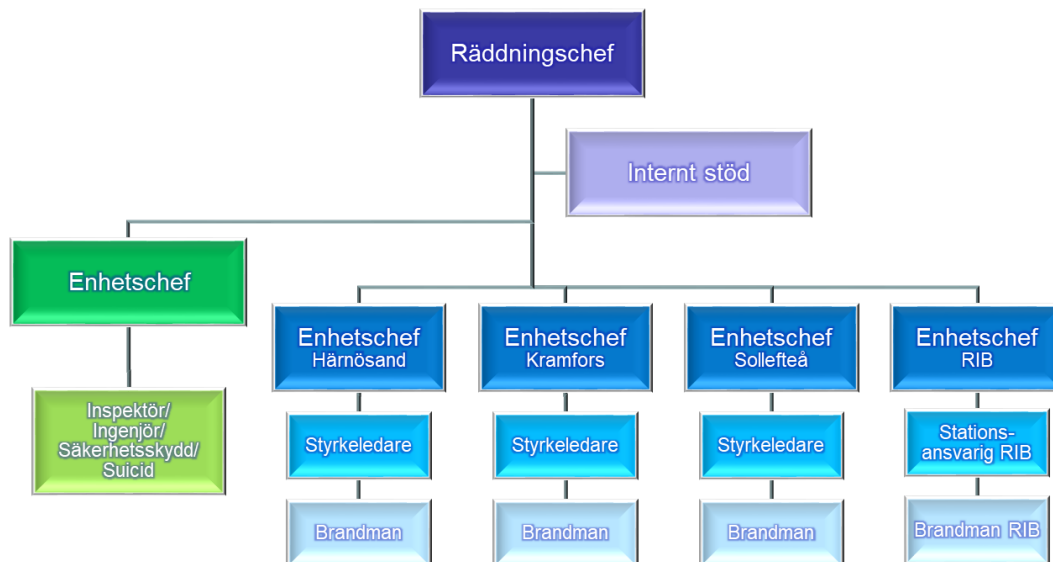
Räddningschef

Internt stöd

Enhetschef

Inspektör/ Ingenjör/ Säkerhetsskydd/ Suicid

Enhetschef Härnösand

Styrkeledare

Brandman

Enhetschef Kramfors

Styrkeledare

Brandman

Enhetschef Sollefteå

Styrkeledare

Brandman

Enhetschef RIB

Stations-ansvarig RIB

Brandman RIB